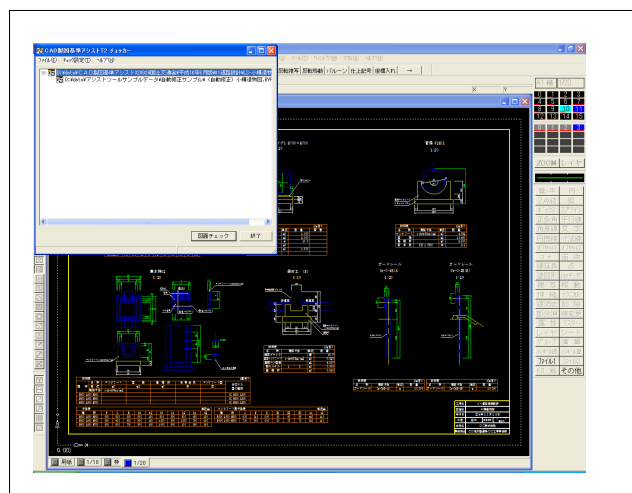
CAD製図基準アシストT2 チェッカー
ファイル(F) チェック設定(C) ヘルプ(H)
C:¥Work¥CAD製図基準アシストT2¥CAD製図基準(平成16年6月)国総研¥道路詳細設計¥L2¥橋梁
C:¥Work¥アシストツールサンプルデータ¥自動修正サンプル¥(自動修正) 4橋梁側図.sfc
図面チェック
終了
回転移動
回転移動
Iルーン
仕上記号
寸法入れ
→
ZOOM
ファイル
その他
用紙
1/10
1/20